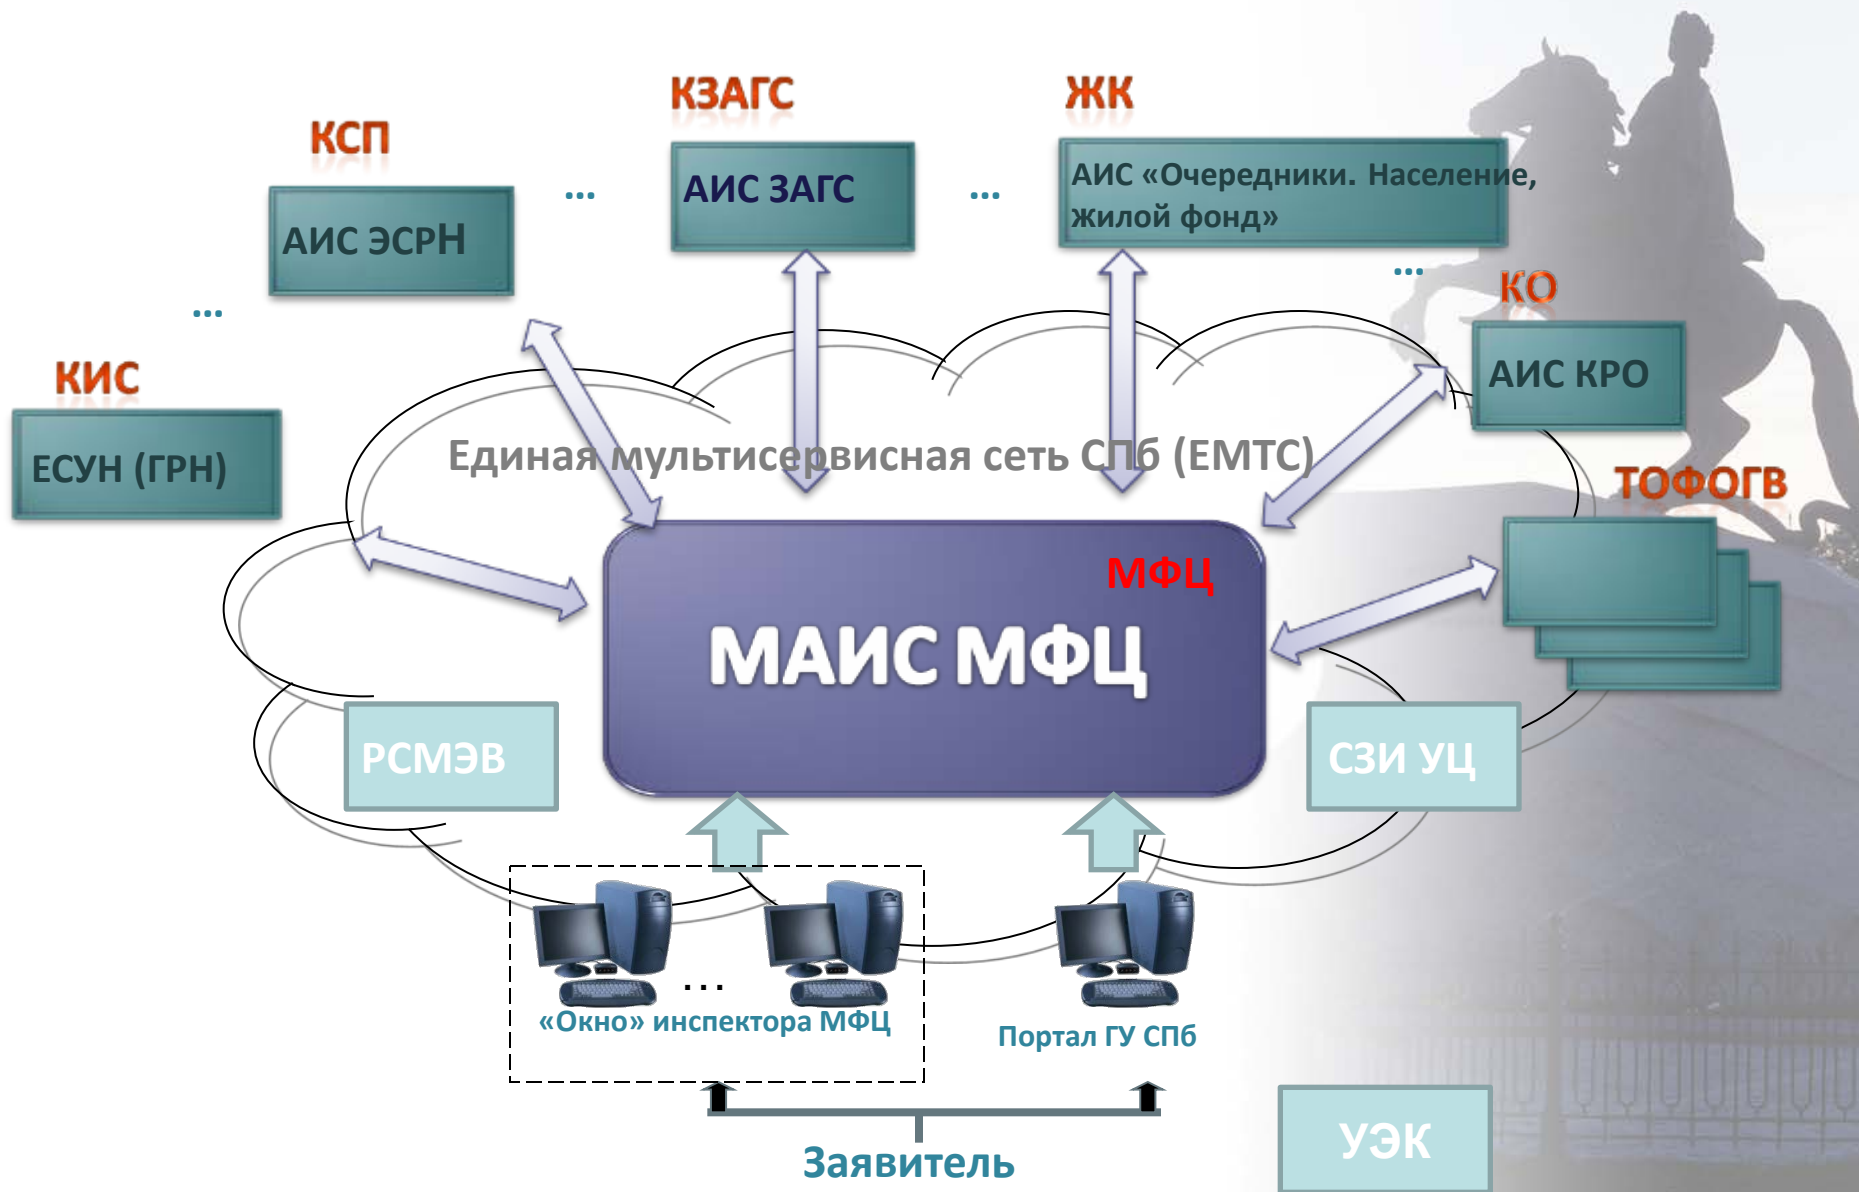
КЗАГС

ЖК

КСП

АИС ЗАГС

АИС «Очередники. Население, жилой фонд»

АИС ЭСРН

...

...

...

...

КО

КИС

АИС КРО

ЕСУН (ГРН)

Единая мультисервисная сеть СПб (ЕМТС)

ТОФОГВ

МФЦ

МАИС МФЦ

РСМЭВ

СЗИ УЦ

...

«Окно» инспектора МФЦ

Портал ГУ СПб

УЭК

Заявитель